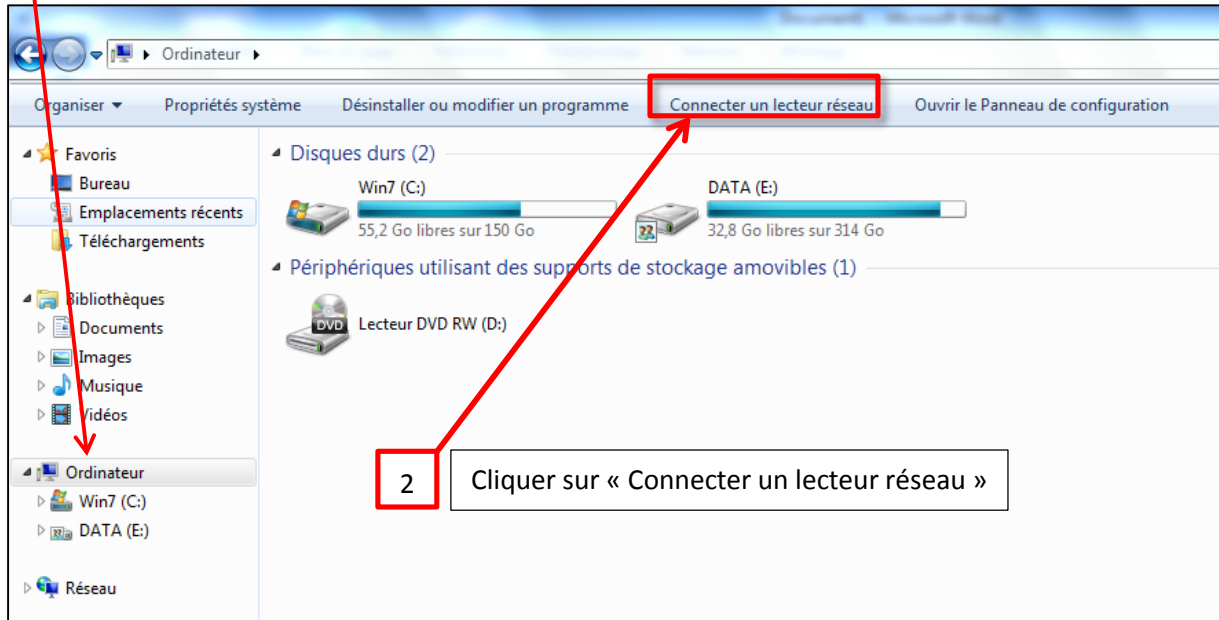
Ordinateur

Organiser ▾ Propriétés système Désinstaller ou modifier un programme Connecter un lecteur réseau Ouvrir le Panneau de configuration

Favoris
Bureau
Emplacements récents
Téléchargements

Bibliothèques
Documents
Images
Musique
Vidéos

Ordinateur
Win7 (C:)
DATA (E:)

Réseau

Disques durs (2)

Win7 (C:)
55,2 Go libres sur 150 Go

DATA (E:)
32,8 Go libres sur 314 Go

Périphériques utilisant des supports de stockage amovibles (1)

DVD
Lecteur DVD RW (D:)

2

Cliquer sur « Connecter un lecteur réseau »